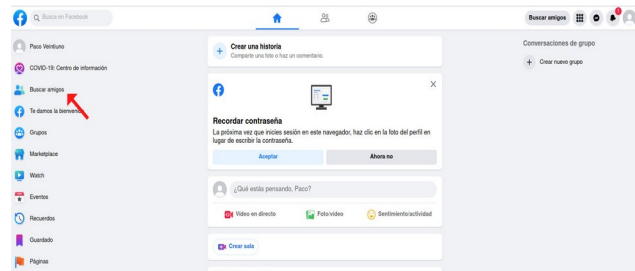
Busca en Facebook

Buscar amigos

1

Paco Veintiuno

COVID-19: Centro de información

Buscar amigos

Te damos la bienvenida

Grupos

Marketplace

Watch

Eventos

Recuerdos

Guardado

Páginas

Crear una historia
Comparte una foto o haz un comentario.

Recordar contraseña
La próxima vez que inicies sesión en este navegador, haz clic en la foto del perfil en lugar de escribir la contraseña.

Aceptar

Ahora no

¿Qué estás pensando, Paco?

Video en directo

Foto/video

Sentimiento/actividad

Crear sala

Conversaciones de grupo

Crear nuevo grupo